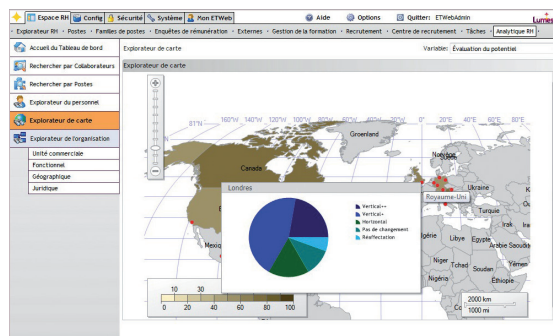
Espace RH | Config | Sécurité | Système | Mon ETWeb
Aide | Options | Quitter: ETWebAdmin
Lumes
Explorateur RH · Postes · Familles de postes · Enquêtes de rémunération · Externes · Gestion de la formation · Recrutement · Centre de recrutement · Tâches · Analytique RH

Accueil du Tableau de bord
Rechercher par Collaborateurs
Rechercher par Postes
Explorateur du personnel
Explorateur de carte
Explorateur de l'organisation
Unité commerciale
Fonctionnel
Géographique
Juridique

Explorateur de carte
Variable: Évaluation du potentiel
Explorateur de carte

160°W 140°W 120°W 100°W 80°W 20°E 40°E 60°E
81°N
Groenland
Canada
Norvège
Ukraine
Turquie
Royaume-Uni
Mexique
Algérie
Libye
Egypte
Arabie Saoudite
Niger
Tchad
Soudan
Yémen
Nigéria
Éthiopie

Londres
Vertical++
Vertical+
Horizontal
Pas de changement
Réaffectation

10 30
0 20 40 60 80 100

2000 km
1000 mi